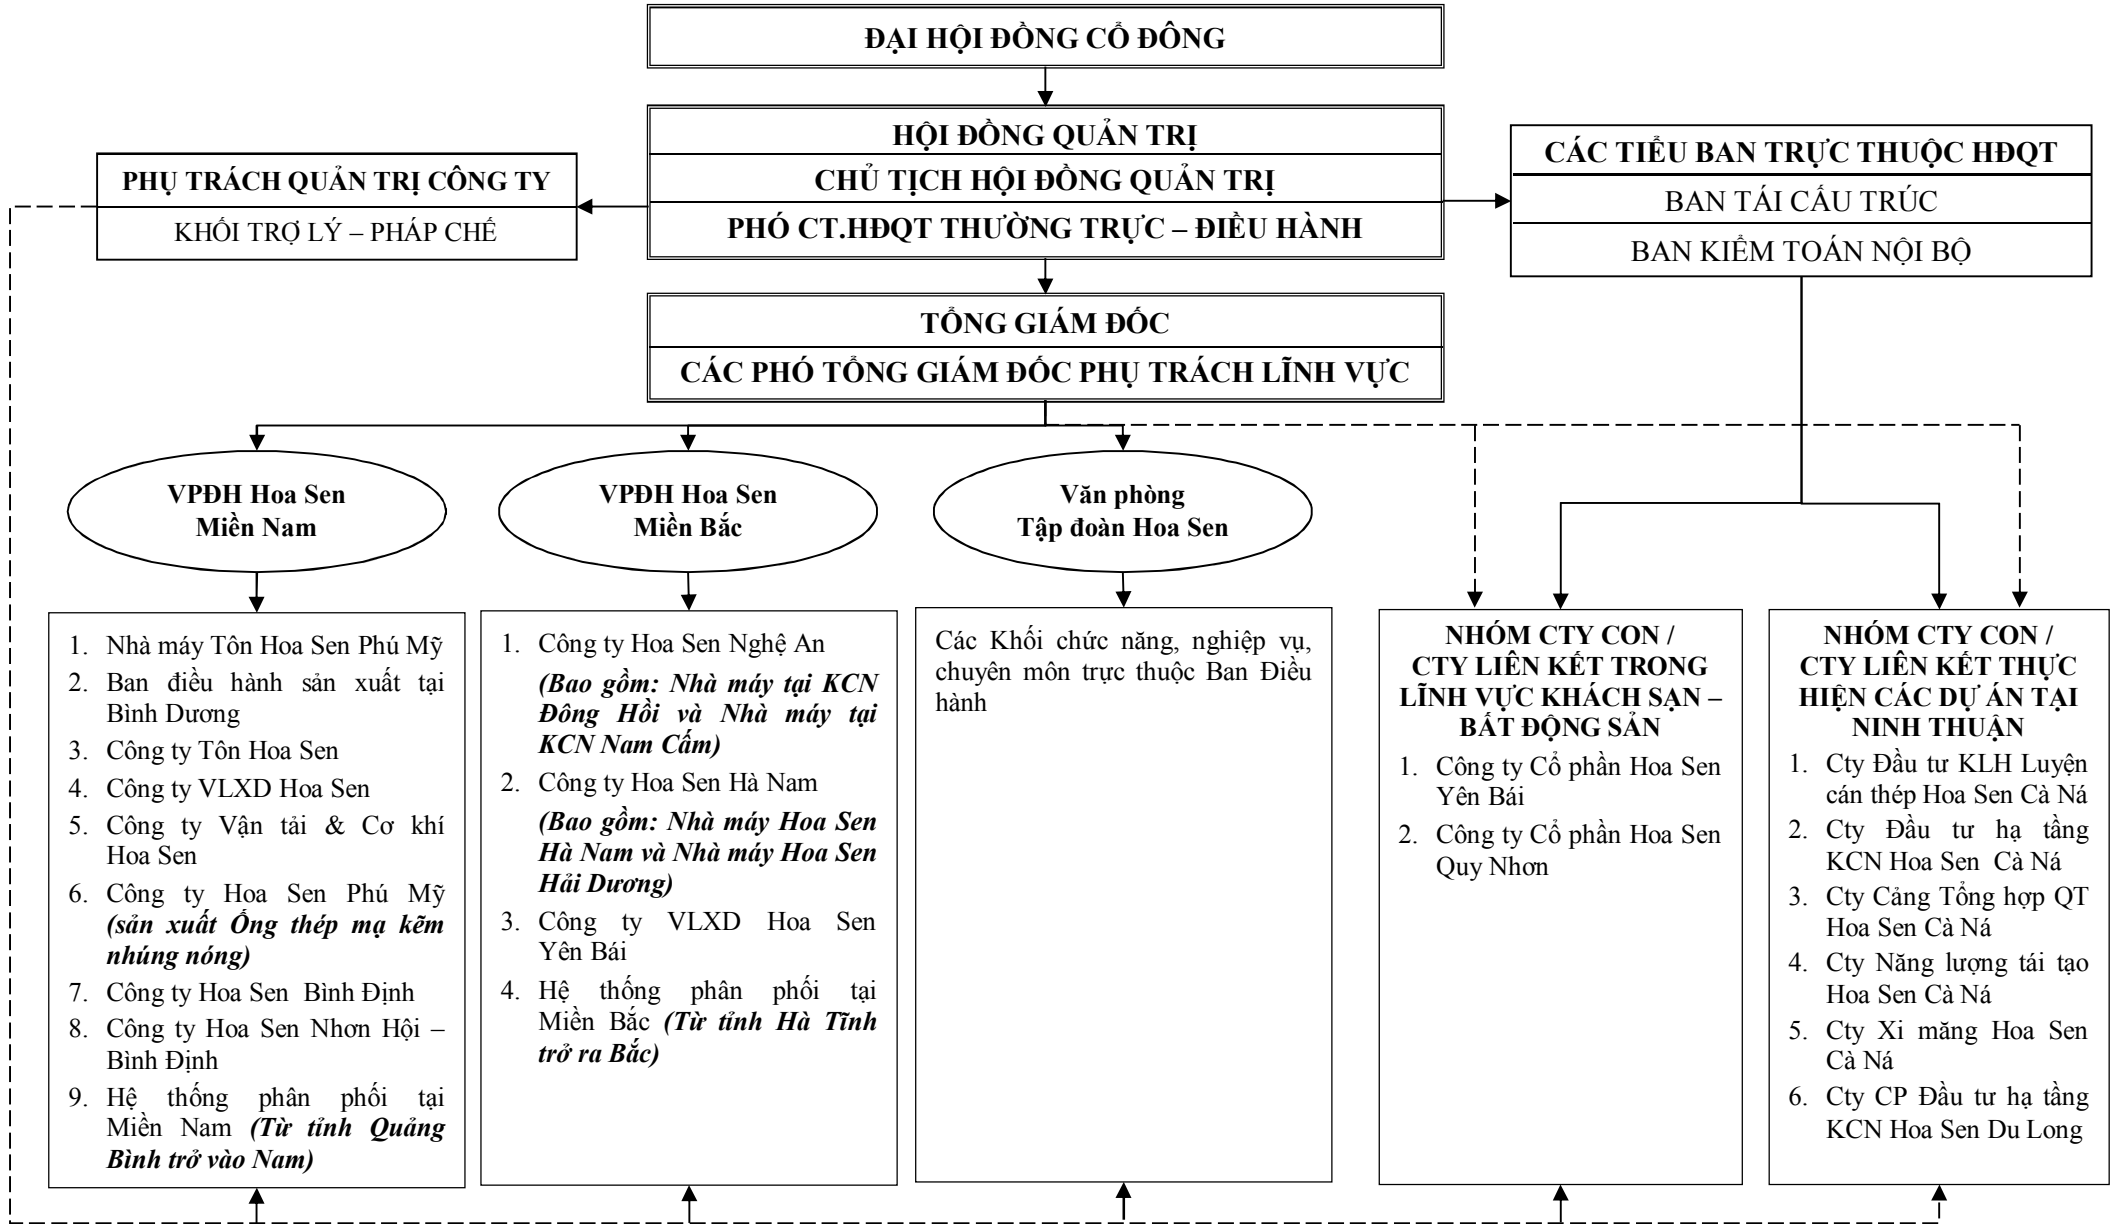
ĐẠI HỘI ĐỒNG CỔ ĐÔNG

HỘI ĐỒNG QUẢN TRỊ
CHỦ TỊCH HỘI ĐỒNG QUẢN TRỊ
PHÓ CT.HĐQT THƯỜNG TRỰC – ĐIỀU HÀNH

PHỤ TRÁCH QUẢN TRỊ CÔNG TY
KHỐI TRỢ LÝ – PHÁP CHẾ

CÁC TIỂU BAN TRỰC THUỘC HĐQT
BAN TÁI CẤU TRÚC
BAN KIỂM TOÁN NỘI BỘ

TỔNG GIÁM ĐỐC
CÁC PHÓ TỔNG GIÁM ĐỐC PHỤ TRÁCH LĨNH VỰC

VPĐH Hoa Sen Miền Nam

VPĐH Hoa Sen Miền Bắc

Văn phòng Tập đoàn Hoa Sen

1. Nhà máy Tôn Hoa Sen Phú Mỹ
2. Ban điều hành sản xuất tại Bình Dương
3. Công ty Tôn Hoa Sen
4. Công ty VLXD Hoa Sen
5. Công ty Vận tải & Cơ khí Hoa Sen
6. Công ty Hoa Sen Phú Mỹ *(sản xuất Ống thép mạ kẽm nhúng nóng)*
7. Công ty Hoa Sen Bình Định
8. Công ty Hoa Sen Nhơn Hội – Bình Định
9. Hệ thống phân phối tại Miền Nam *(Từ tỉnh Quảng Bình trở vào Nam)*

1. Công ty Hoa Sen Nghệ An
*(Bao gồm: Nhà máy tại KCN Đông Hồi và Nhà máy tại KCN Nam Cấm)*
2. Công ty Hoa Sen Hà Nam
*(Bao gồm: Nhà máy Hoa Sen Hà Nam và Nhà máy Hoa Sen Hải Dương)*
3. Công ty VLXD Hoa Sen Yên Bái
4. Hệ thống phân phối tại Miền Bắc *(Từ tỉnh Hà Tĩnh trở ra Bắc)*

Các Khối chức năng, nghiệp vụ, chuyên môn trực thuộc Ban Điều hành

NHÓM CTY CON / CTY LIÊN KẾT TRONG LĨNH VỰC KHÁCH SẠN – BẤT ĐỘNG SẢN
1. Công ty Cổ phần Hoa Sen Yên Bái
2. Công ty Cổ phần Hoa Sen Quy Nhơn

NHÓM CTY CON / CTY LIÊN KẾT THỰC HIỆN CÁC DỰ ÁN TẠI NINH THUẬN
1. Cty Đầu tư KLH Luyện cán thép Hoa Sen Cà Ná
2. Cty Đầu tư hạ tầng KCN Hoa Sen Cà Ná
3. Cty Cảng Tổng hợp QT Hoa Sen Cà Ná
4. Cty Năng lượng tái tạo Hoa Sen Cà Ná
5. Cty Xi măng Hoa Sen Cà Ná
6. Cty CP Đầu tư hạ tầng KCN Hoa Sen Du Long